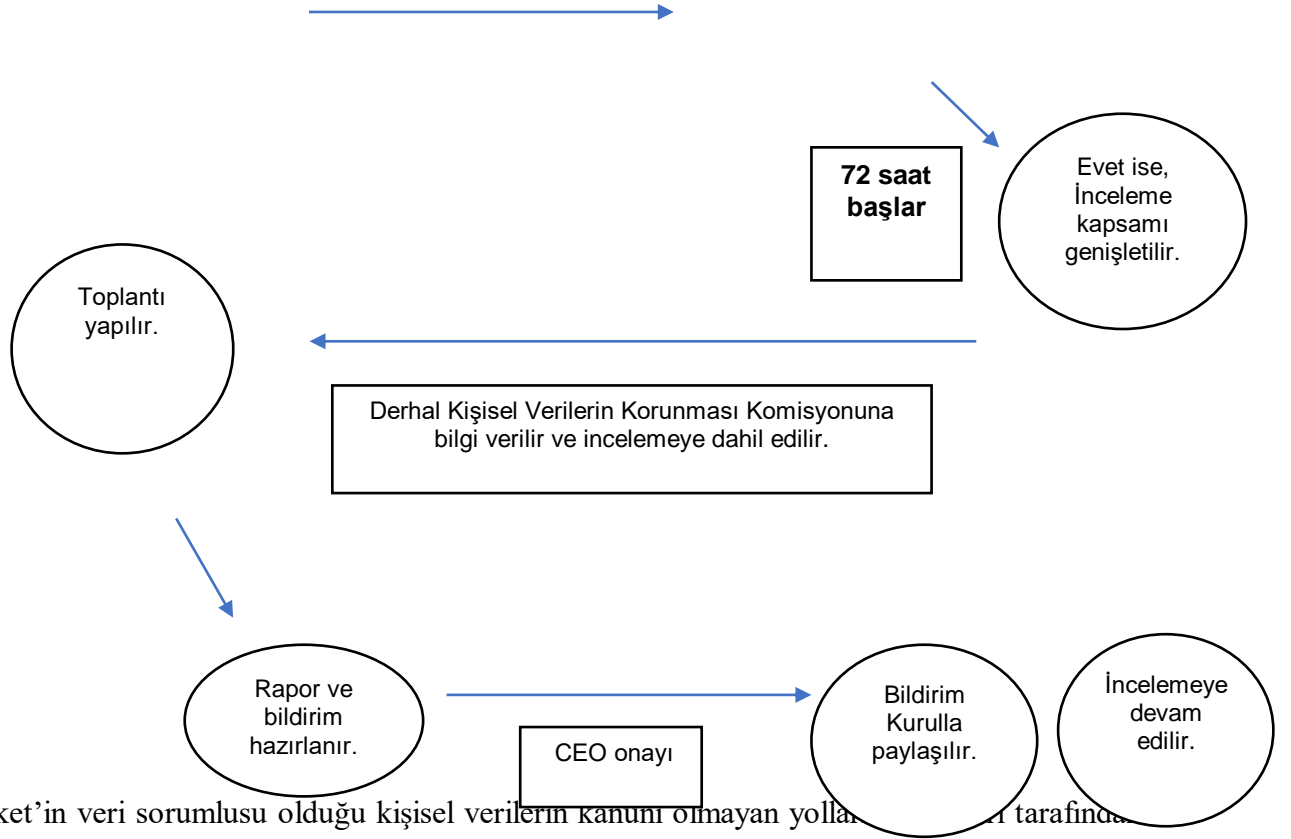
72 saat başlar

Evet ise, İnceleme kapsamı genişletilir.

Toplantı yapılır.

Derhal Kişisel Verilerin Korunması Komisyonuna bilgi verilir ve incelemeye dahil edilir.

Rapor ve bildirim hazırlanır.

CEO onayı

Bildirim Kurulla paylaşılır.

İncelemeye devam edilir.

ket'in veri sorumlusu olduğu kişisel verilerin kanuni olmayan yolla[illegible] tarafında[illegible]